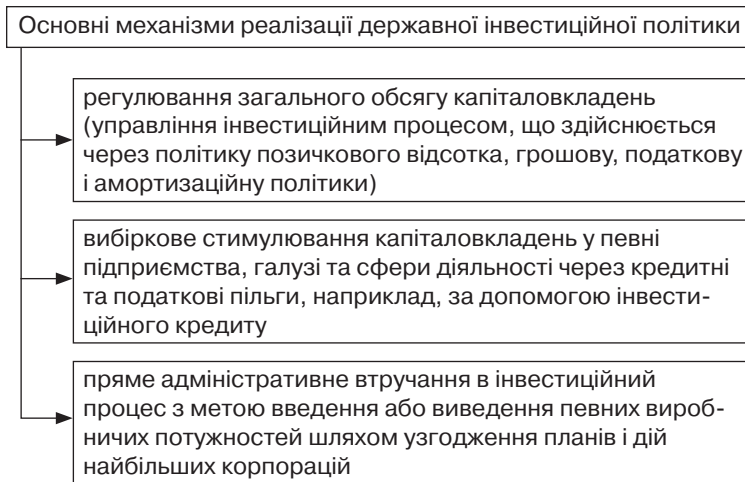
Основні механізми реалізації державної інвестиційної політики

регулювання загального обсягу капіталовкладень (управління інвестиційним процесом, що здійснюється через політику позичкового відсотка, грошову, податкову і амортизаційну політики)

вибіркове стимулювання капіталовкладень у певні підприємства, галузі та сфери діяльності через кредитні та податкові пільги, наприклад, за допомогою інвестиційного кредиту

пряме адміністративне втручання в інвестиційний процес з метою введення або виведення певних виробничих потужностей шляхом узгодження планів і дій найбільших корпорацій